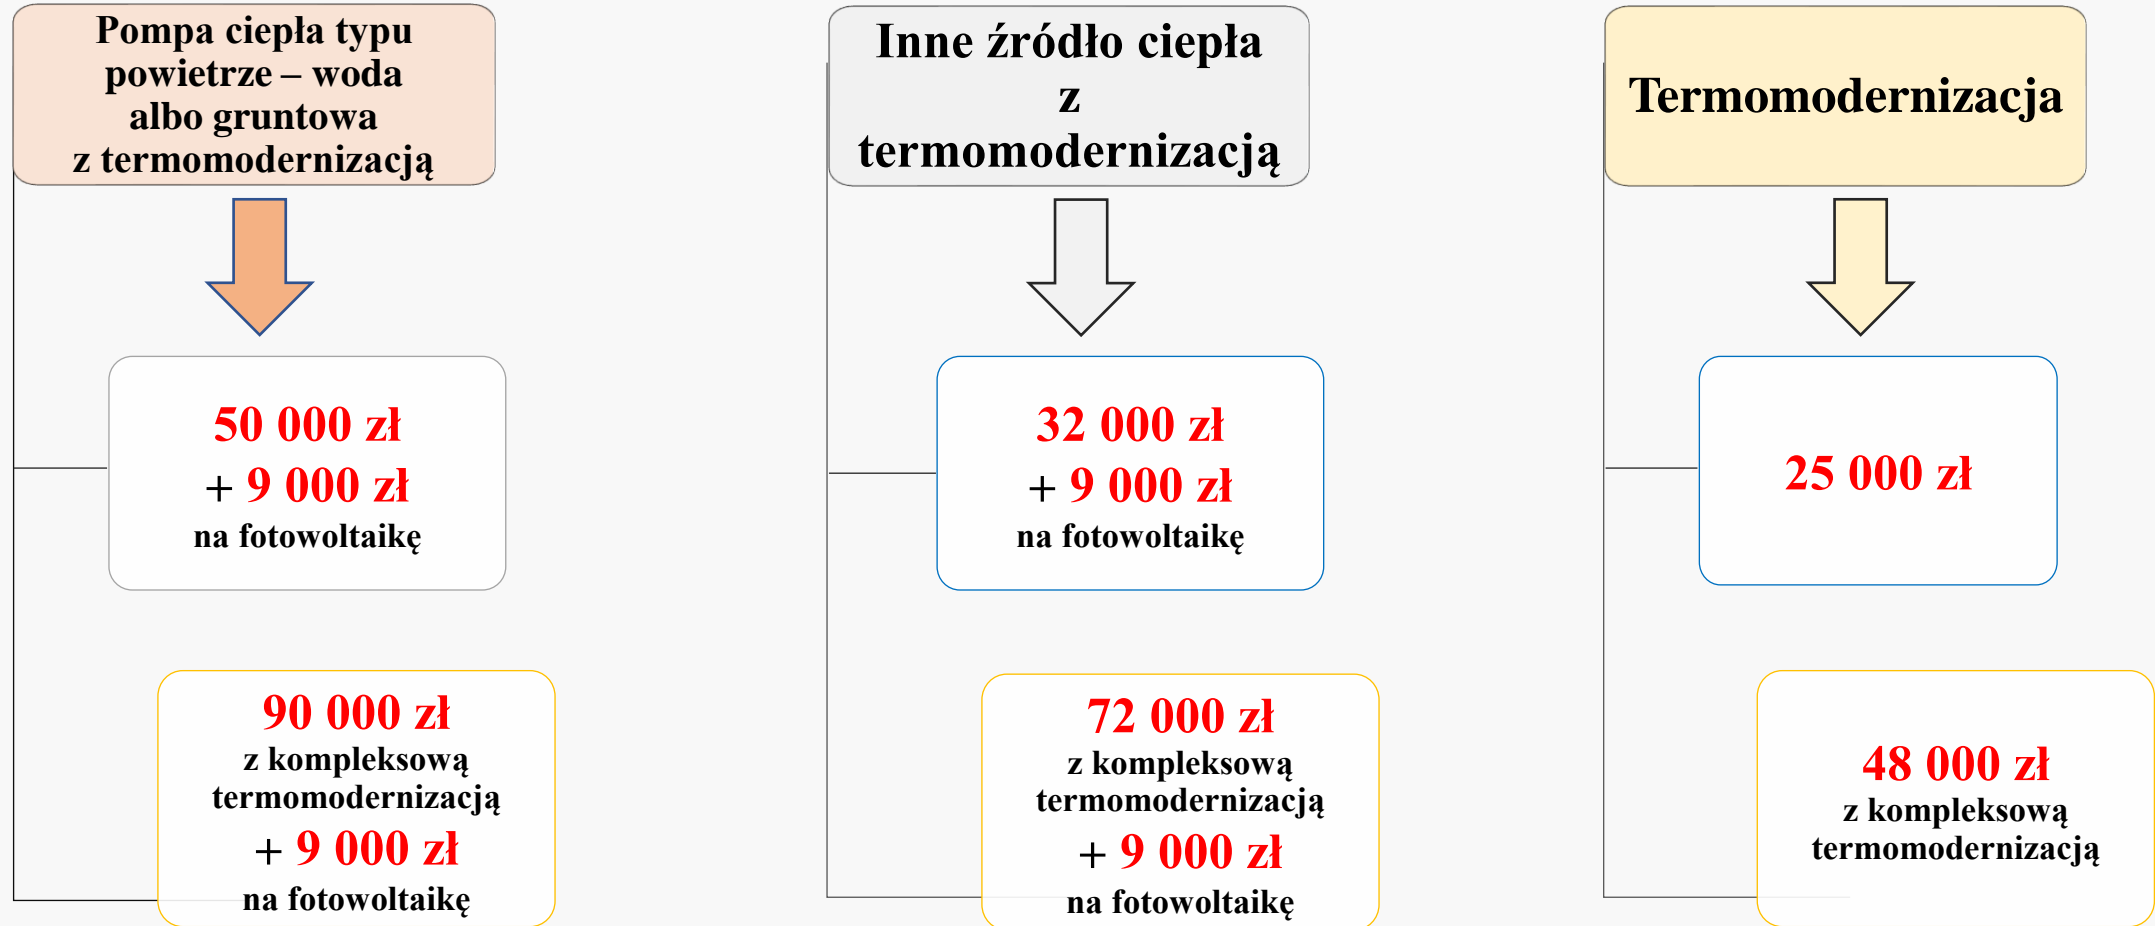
Pompa ciepła typu powietrze – woda albo gruntowa z termomodernizacją

50 000 zł
+ 9 000 zł
na fotowoltaikę

90 000 zł
z kompleksową termomodernizacją
+ 9 000 zł
na fotowoltaikę

Inne źródło ciepła z termomodernizacją

32 000 zł
+ 9 000 zł
na fotowoltaikę

72 000 zł
z kompleksową termomodernizacją
+ 9 000 zł
na fotowoltaikę

Termomodernizacja

25 000 zł

48 000 zł
z kompleksową termomodernizacją